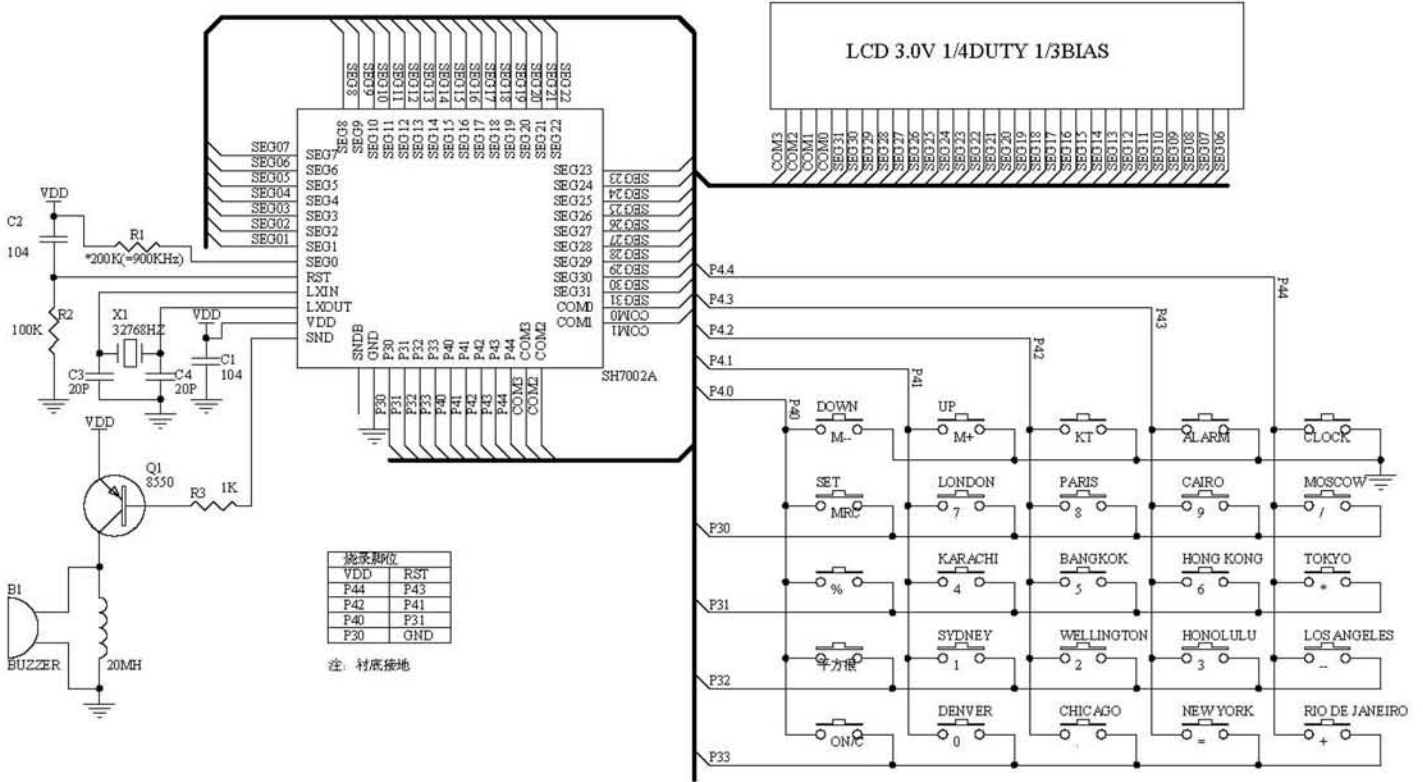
LCD 3.0V 1/4DUTY 1/3BIAS

COM3 COM2 COM1 COM0 SEG31 SEG30 SEG29 SEG28 SEG27 SEG26 SEG25 SEG24 SEG23 SEG22 SEG21 SEG20 SEG19 SEG18 SEG17 SEG16 SEG15 SEG14 SEG13 SEG12 SEG11 SEG10 SEG09 SEG08 SEG07 SEG06

SEG8 SEG9 SEG10 SEG11 SEG12 SEG13 SEG14 SEG15 SEG16 SEG17 SEG18 SEG19 SEG20 SEG21 SEG22

SEG07 SEG06 SEG05 SEG04 SEG03 SEG02 SEG01

SEG8 SEG9 SEG10 SEG11 SEG12 SEG13 SEG14 SEG15 SEG16 SEG17 SEG18 SEG19 SEG20 SEG21 SEG22

SEG7 SEG6 SEG5 SEG4 SEG3 SEG2 SEG1 SEG0 RST LXIN LXOUT VDD SND

SEG23 SEG24 SEG25 SEG26 SEG27 SEG28 SEG29 SEG30 SEG31 COM0 COM1

SEG23 SEG24 SEG25 SEG26 SEG27 SEG28 SEG29 SEG30 SEG31 COM0 COM1

SNDB GND P30 P31 P32 P33 P40 P41 P42 P43 P44 COM3 COM2

SH7002A

P30 P31 P32 P33 P40 P41 P42 P43 P44 COM3 COM2

VDD
C2
104
R1
*200K(=900KHz)
R2
100K
X1
32768HZ
VDD
C1
104
C3
20P
C4
20P
VDD
Q1
8550
R3 1K
B1
BUZZER
20MH

| 烧录脚位 | |
|---|---|
| VDD | RST |
| P44 | P43 |
| P42 | P41 |
| P40 | P31 |
| P30 | GND |

注：衬底接地

P4.4 P44
P4.3 P43
P4.2 P42
P4.1 P41
P4.0 P40

DOWN M-- UP M+ KT ALARM CLOCK
SET MRC LONDON 7 PARIS 8 CAIRO 9 MOSCOW /
P30
% KARACHI 4 BANGKOK 5 HONG KONG 6 TOKYO *
P31
平方根 SYDNEY 1 WELLINGTON 2 HONOLULU 3 LOS ANGELES –
P32
ON/C DENVER 0 CHICAGO NEW YORK = RIO DE JANEIRO +
P33